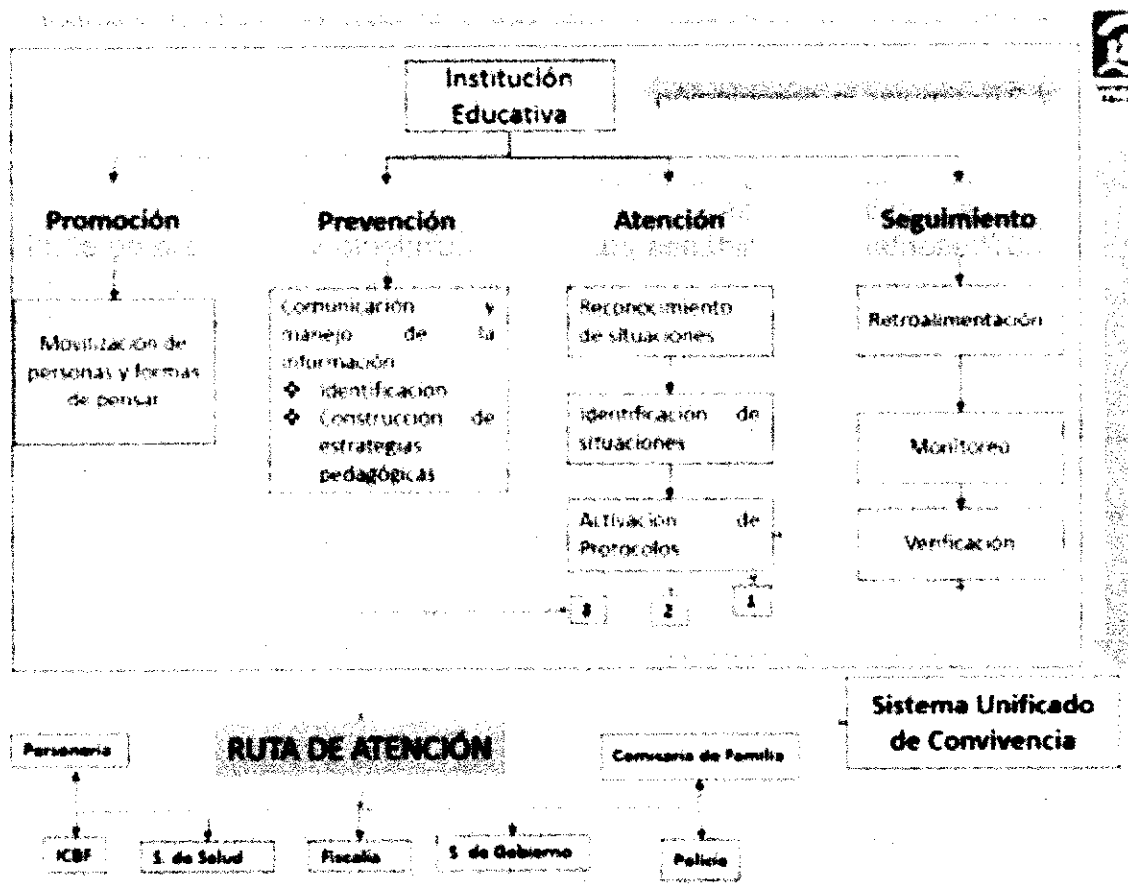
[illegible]

Institución Educativa

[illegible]

Promoción
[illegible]

Movilización de personas y formas de pensar

Prevención
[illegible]

Comunicación y manejo de la información
❖ Identificación
❖ Construcción de estrategias pedagógicas

Atención
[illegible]

Reconocimiento de situaciones

Identificación de situaciones

Activación de Protocolos

3 2 1

Seguimiento
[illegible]

Retroalimentación

Monitoreo

Verificación

Sistema Unificado de Convivencia

Personeria

RUTA DE ATENCIÓN

Comisaria de Familia

ICBF

S. de Salud

Fiscalía

S. de Gobierno

Policia